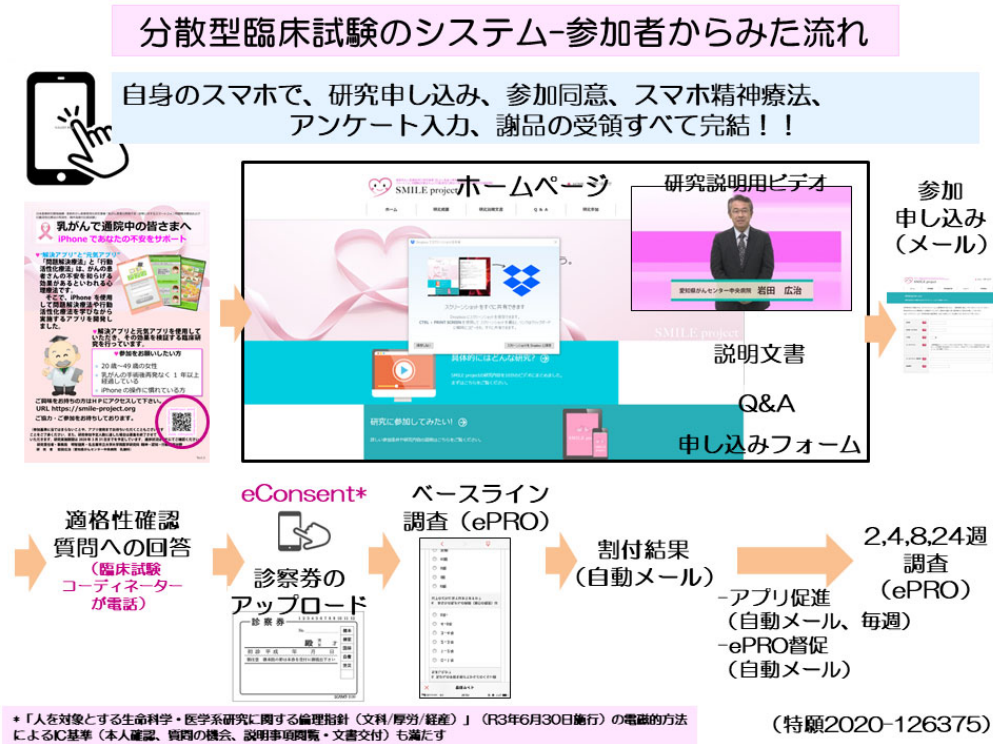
分散型臨床試験のシステム-参加者からみた流れ

自身のスマホで、研究申し込み、参加同意、スマホ精神療法、アンケート入力、謝品の受領すべて完結！！

乳がんで通院中の皆さまへ
iPhoneであなたの不安をサポート

SMILE project

ホームページ

研究説明用ビデオ

岩田 広治

説明文書

Q&A

申し込みフォーム

参加
申し込み
（メール）

適格性確認
質問への回答
（臨床試験コーディネーターが電話）

eConsent*

診察券の
アップロード

診察券

ベースライン
調査（ePRO）

割付結果
（自動メール）

2,4,8,24週
調査
（ePRO）

-アプリ促進
（自動メール、毎週）
-ePRO督促
（自動メール）

*「人を対象とする生命科学・医学系研究に関する倫理指針（文科/厚労/経産）」（R3年6月30日施行）の電磁的方法によるIC基準（本人確認、質問の機会、説明事項閲覧・文書交付）も満たす

（特願2020-126375）